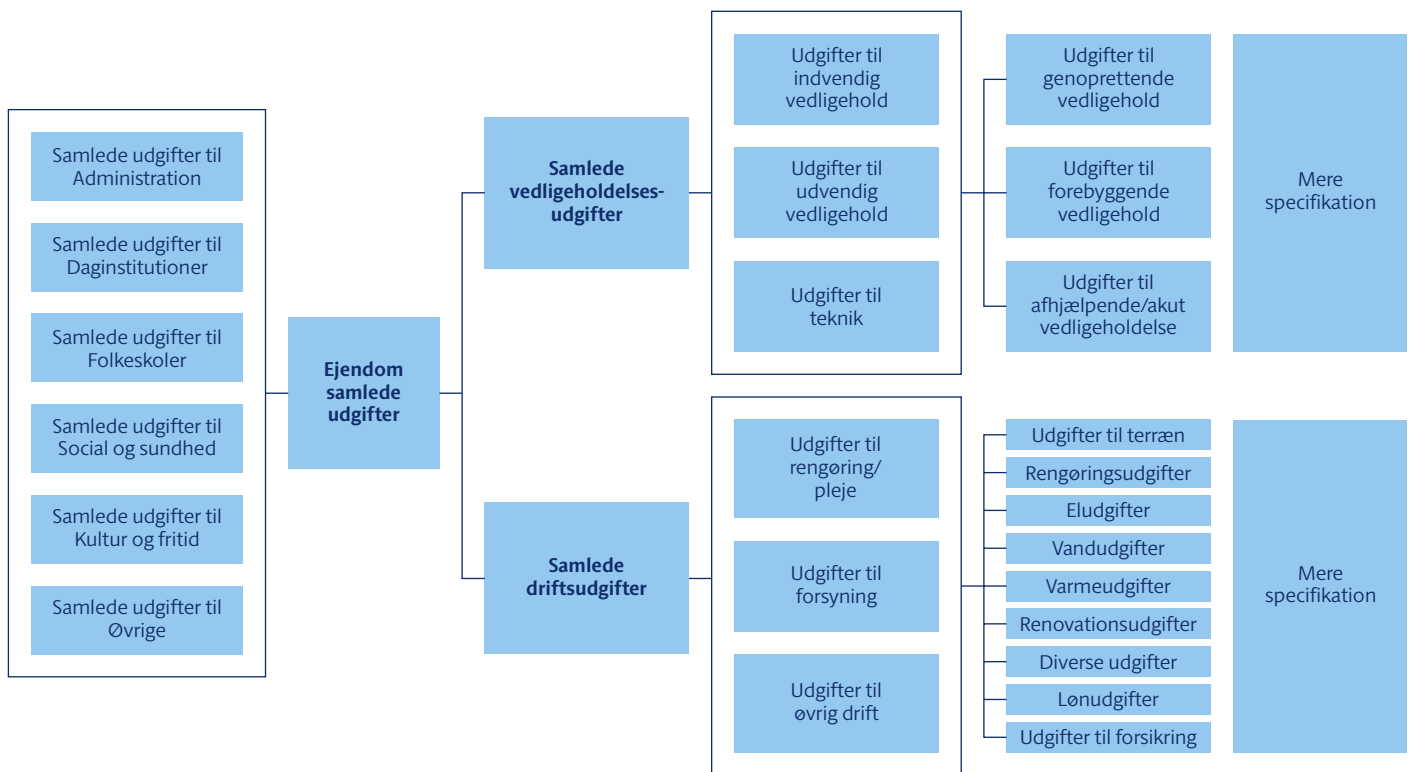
Samlede udgifter til Administration

Samlede udgifter til Daginstitutioner

Samlede udgifter til Folkeskoler

Samlede udgifter til Social og sundhed

Samlede udgifter til Kultur og fritid

Samlede udgifter til Øvrige

Ejendom samlede udgifter

Samlede vedligeholdelsesudgifter

Samlede driftsudgifter

Udgifter til indvendig vedligehold

Udgifter til udvendig vedligehold

Udgifter til teknik

Udgifter til genoprettende vedligehold

Udgifter til forebyggende vedligehold

Udgifter til afhjælpende/akut vedligeholdelse

Mere specifikation

Udgifter til rengøring/ pleje

Udgifter til forsyning

Udgifter til øvrig drift

Udgifter til terræn

Rengøringsudgifter

Eludgifter

Vandudgifter

Varmeudgifter

Renovationsudgifter

Diverse udgifter

Lønudgifter

Udgifter til forsikring

Mere specifikation